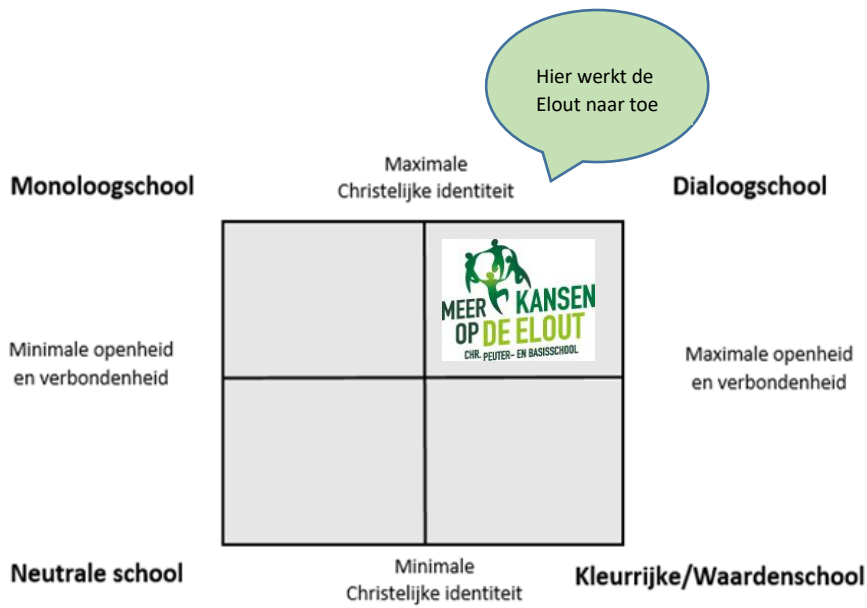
Hier werkt de Elout naar toe

Maximale Christelijke identiteit

Monoloogschool

Dialoogschool

MEER KANSEN OP DE ELOUT
CHR. PEUTER- EN BASISSCHOOL

Minimale openheid en verbondenheid

Maximale openheid en verbondenheid

Neutrale school

Minimale Christelijke identiteit

Kleurrijke/Waardenschool